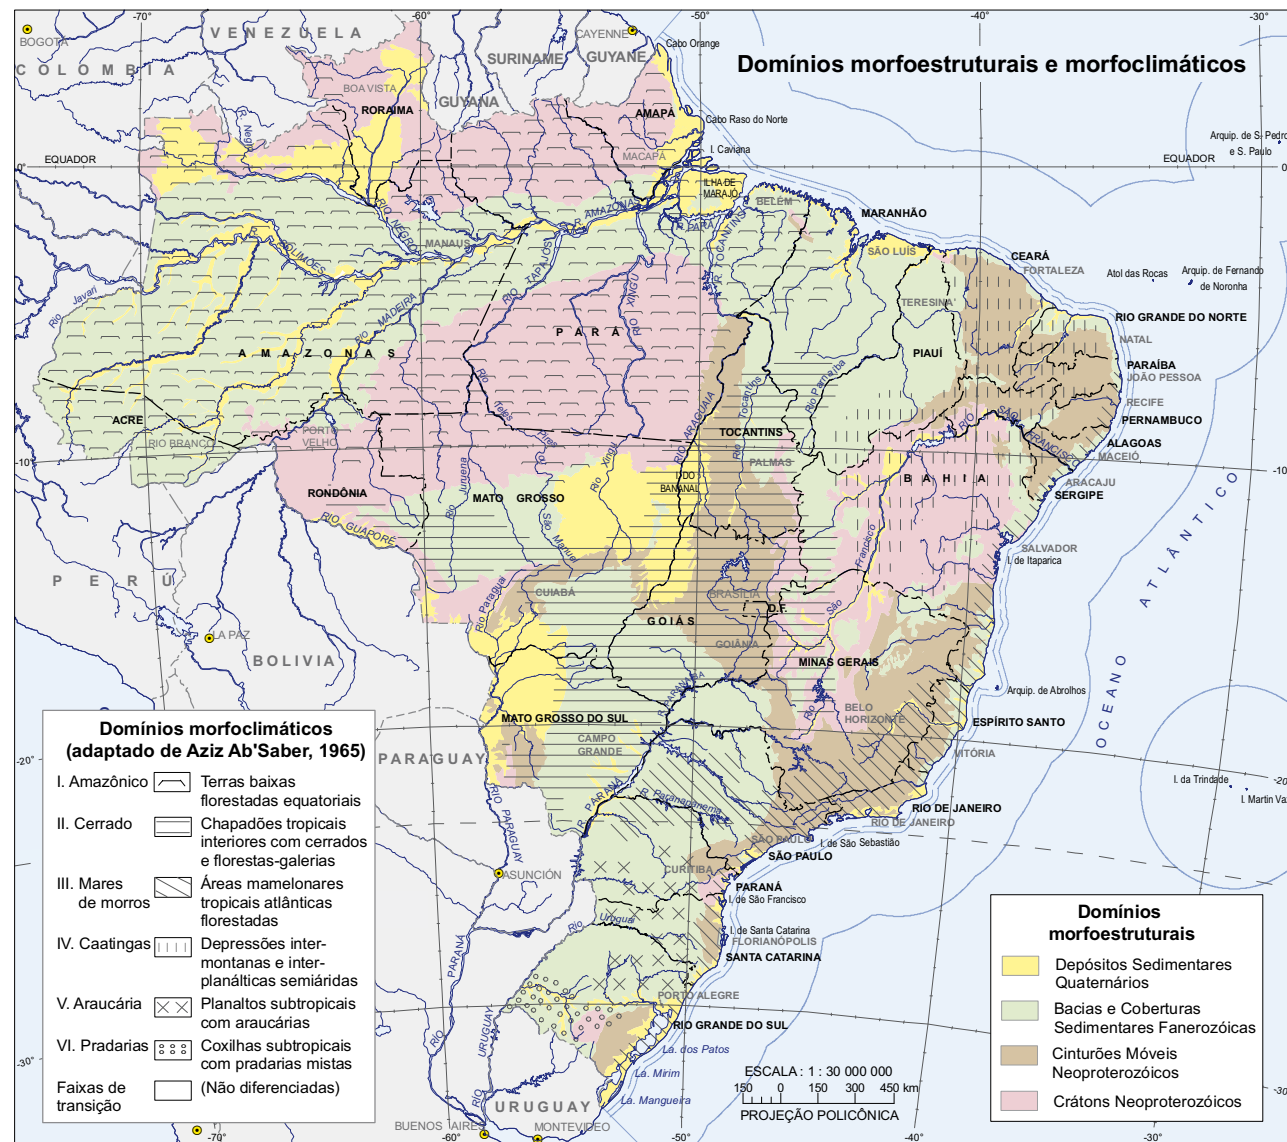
Domínios morfoestruturais e morfoclimáticos

-70° -60° -50° -40° -30°

BOGOTÁ
VENEZUELA
COLOMBIA
SURINAME
GUYANE
CAYENNE
Cabo Orange
BOA VISTA
RORAIMA
GUYANA
AMAPÁ
Cabo Raso do Norte
MACAPÁ
I. Caviana
EQUADOR
0°
Arquip. de S. Pedro e S. Paulo
EQUADOR
ILHA DE MARAJÓ
BELÉM
MARANHÃO
SÃO LUÍS
CEARÁ
FORTALEZA
Atol das Rocas
Arquip. de Fernando de Noronha
MANAUS
R. Negro
R. Amazonas
R. Solimões
R. Pará
R. Tocantins
Rio Javari
Rio Madeira
Rio Tapajós
Rio Xingu
AMAZONAS
PARÁ
TERESINA
PIAUÍ
RIO GRANDE DO NORTE
NATAL
PARAÍBA
JOÃO PESSOA
RECIFE
PERNAMBUCO
ALAGOAS
MACEIÓ
ARACAJU
SERGIPE
ACRE
RIO BRANCO
PORTO VELHO
Rio Teles Pires
Rio Araguaia
Rio Tocantins
Rio Parnaíba
TOCANTINS
PALMAS
Rio São Francisco
BAHIA
-10°
RONDÔNIA
Rio Guaporé
MATO GROSSO
Rio Juruena
Rio Xingu
Rio das Mortes
Rio São Manuel
I. DO BANANAL
SALVADOR
I. de Itaparica
PERU
CUIABÁ
Rio Paraguai
BRASÍLIA
D.F.
GOIÁS
GOIÂNIA
MINAS GERAIS
LA PAZ
BOLIVIA
Arquip. de Abrolhos
ATLÂNTICO
OCEANO
MATO GROSSO DO SUL
BELO HORIZONTE
ESPÍRITO SANTO
VITÓRIA
CAMPO GRANDE
PARAGUAY
Rio Paraná
Rio Paranaíba
Rio Paranapanema
-20°
I. da Trindade
I. Martin Vaz
RIO DE JANEIRO
RIO DE JANEIRO
SÃO PAULO
I. de São Sebastião
SÃO PAULO
ASUNCIÓN
Rio Paraguai
CURITIBA
PARANÁ
I. de São Francisco
Rio Uruguai
I. de Santa Catarina
FLORIANÓPOLIS
SANTA CATARINA
PORTO ALEGRE
RIO GRANDE DO SUL
Rio Uruguai
Lagoa dos Patos
L. Mirim
L. Mangueira
URUGUAY
BUENOS AIRES
MONTEVIDEO
-30°

Domínios morfoclimáticos
(adaptado de Aziz Ab'Saber, 1965)
I. Amazônico — Terras baixas florestadas equatoriais
II. Cerrado — Chapadões tropicais interiores com cerrados e florestas-galerias
III. Mares de morros — Áreas mamelonares tropicais atlânticas florestadas
IV. Caatingas — Depressões intermontanas e interplanálticas semiáridas
V. Araucária — Planaltos subtropicais com araucárias
VI. Pradarias — Coxilhas subtropicais com pradarias mistas
Faixas de transição — (Não diferenciadas)

ESCALA : 1 : 30 000 000
150 0 150 300 450 km
PROJEÇÃO POLICÔNICA

Domínios morfoestruturais
Depósitos Sedimentares Quaternários
Bacias e Coberturas Sedimentares Fanerozóicas
Cinturões Móveis Neoproterozóicos
Crátons Neoproterozóicos